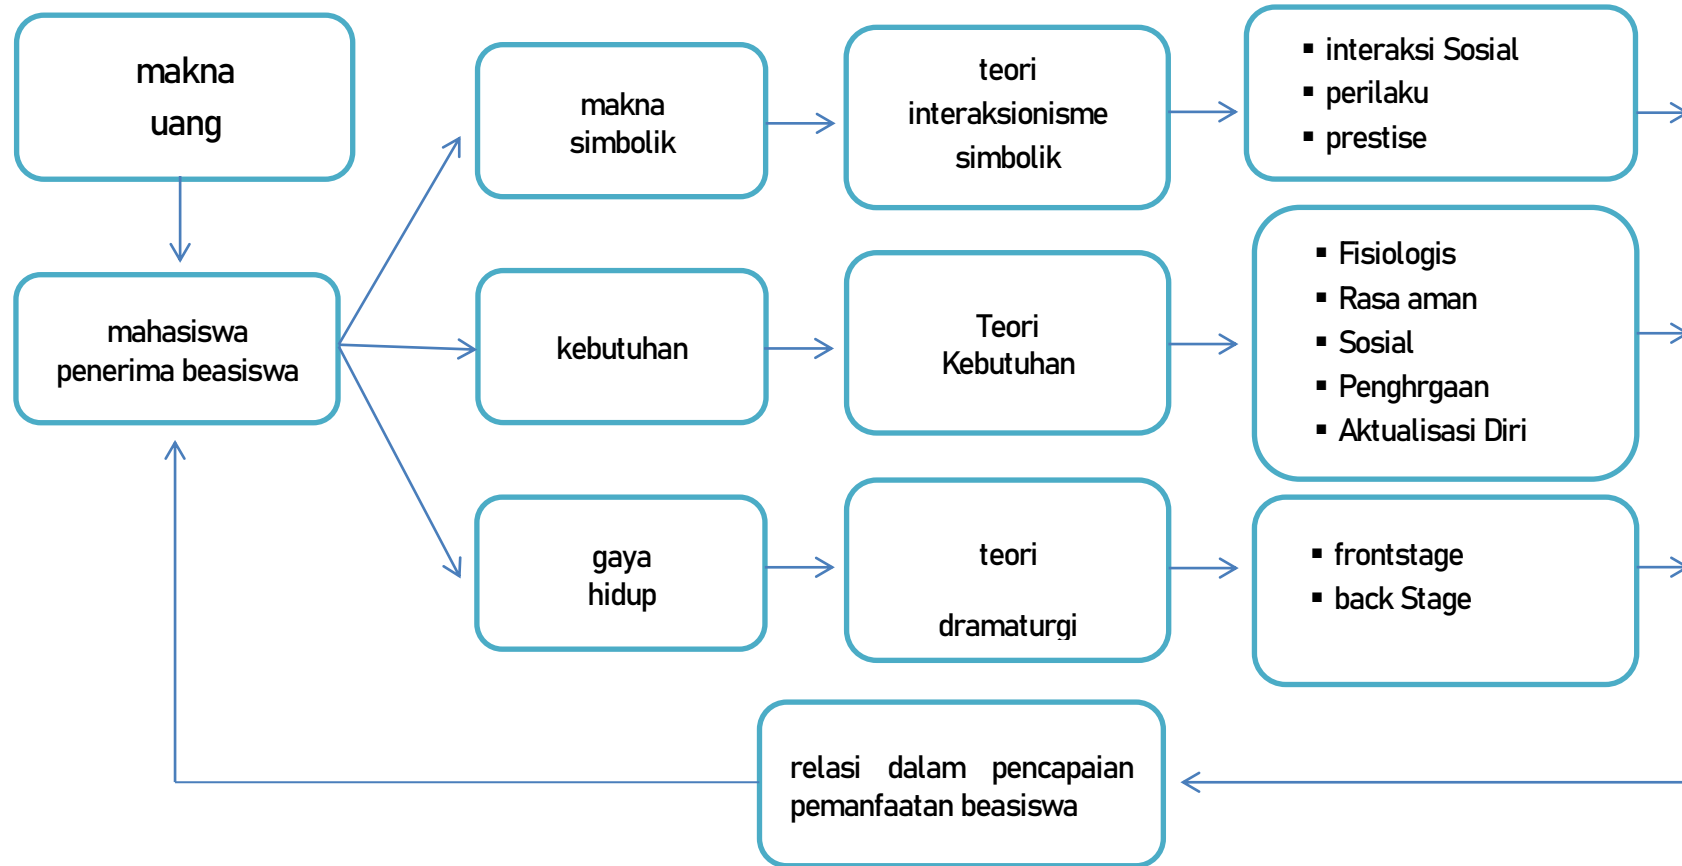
makna uang

mahasiswa penerima beasiswa

makna simbolik

teori interaksionisme simbolik

▪ interaksi Sosial
▪ perilaku
▪ prestise

kebutuhan

Teori Kebutuhan

▪ Fisiologis
▪ Rasa aman
▪ Sosial
▪ Penghrgaan
▪ Aktualisasi Diri

gaya hidup

teori dramaturgi

▪ frontstage
▪ back Stage

relasi dalam pencapaian pemanfaatan beasiswa